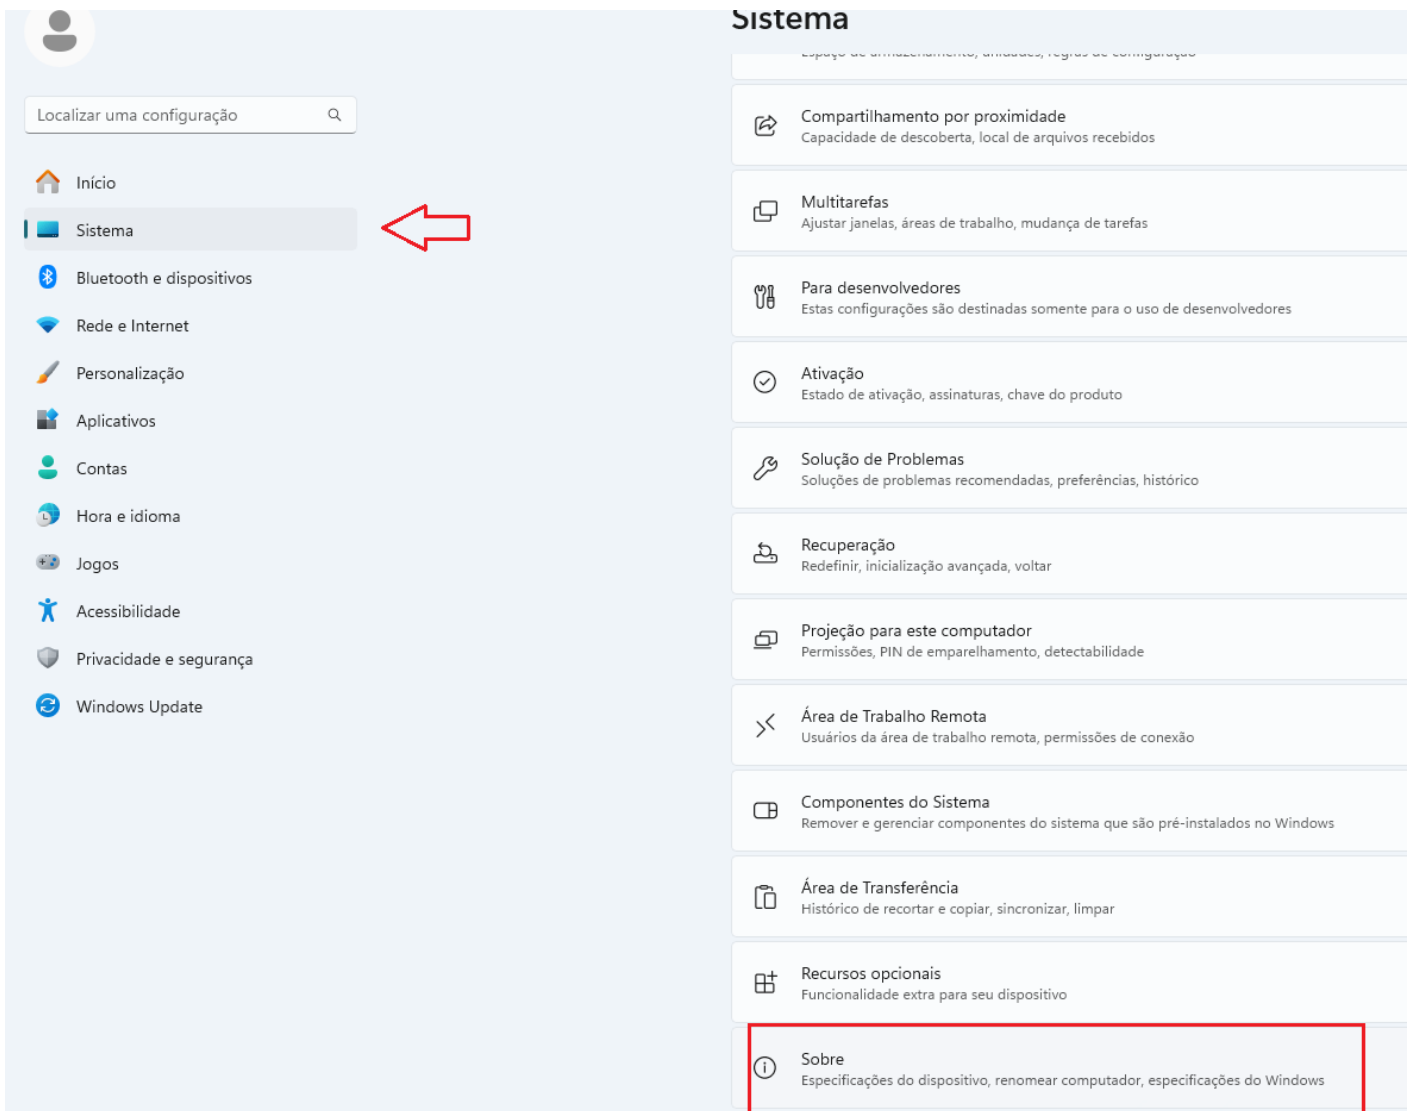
Localizar uma configuração

Início

Sistema

Bluetooth e dispositivos

Rede e Internet

Personalização

Aplicativos

Contas

Hora e idioma

Jogos

Acessibilidade

Privacidade e segurança

Windows Update

Sistema

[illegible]

Compartilhamento por proximidade
Capacidade de descoberta, local de arquivos recebidos

Multitarefas
Ajustar janelas, áreas de trabalho, mudança de tarefas

Para desenvolvedores
Estas configurações são destinadas somente para o uso de desenvolvedores

Ativação
Estado de ativação, assinaturas, chave do produto

Solução de Problemas
Soluções de problemas recomendadas, preferências, histórico

Recuperação
Redefinir, inicialização avançada, voltar

Projeção para este computador
Permissões, PIN de emparelhamento, detectabilidade

Área de Trabalho Remota
Usuários da área de trabalho remota, permissões de conexão

Componentes do Sistema
Remover e gerenciar componentes do sistema que são pré-instalados no Windows

Área de Transferência
Histórico de recortar e copiar, sincronizar, limpar

Recursos opcionais
Funcionalidade extra para seu dispositivo

Sobre
Especificações do dispositivo, renomear computador, especificações do Windows